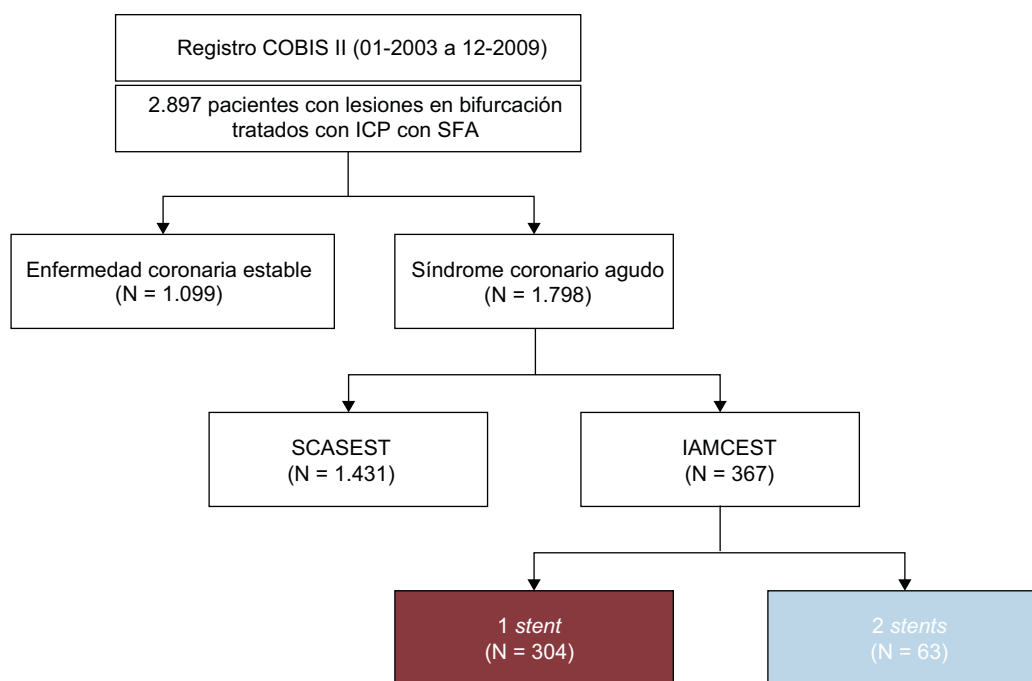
Registro COBIS II (01-2003 a 12-2009)

2.897 pacientes con lesiones en bifurcación tratados con ICP con SFA

Enfermedad coronaria estable
(N = 1.099)

Síndrome coronario agudo
(N = 1.798)

SCASEST
(N = 1.431)

IAMCEST
(N = 367)

1 *stent*
(N = 304)

2 *stents*
(N = 63)